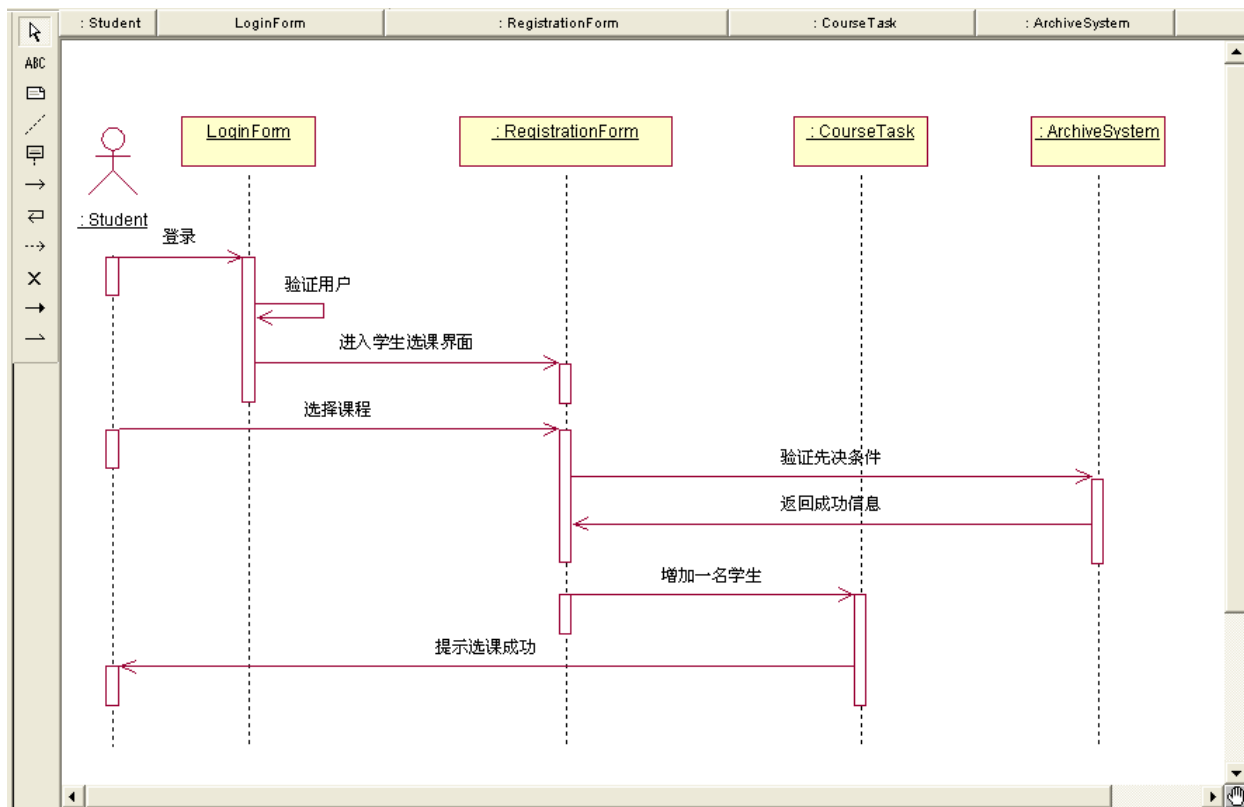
: Student | LoginForm | : RegistrationForm | : CourseTask | : ArchiveSystem

ABC

: Student

LoginForm

: RegistrationForm

: CourseTask

: ArchiveSystem

登录

验证用户

进入学生选课界面

选择课程

验证先决条件

返回成功信息

增加一名学生

提示选课成功